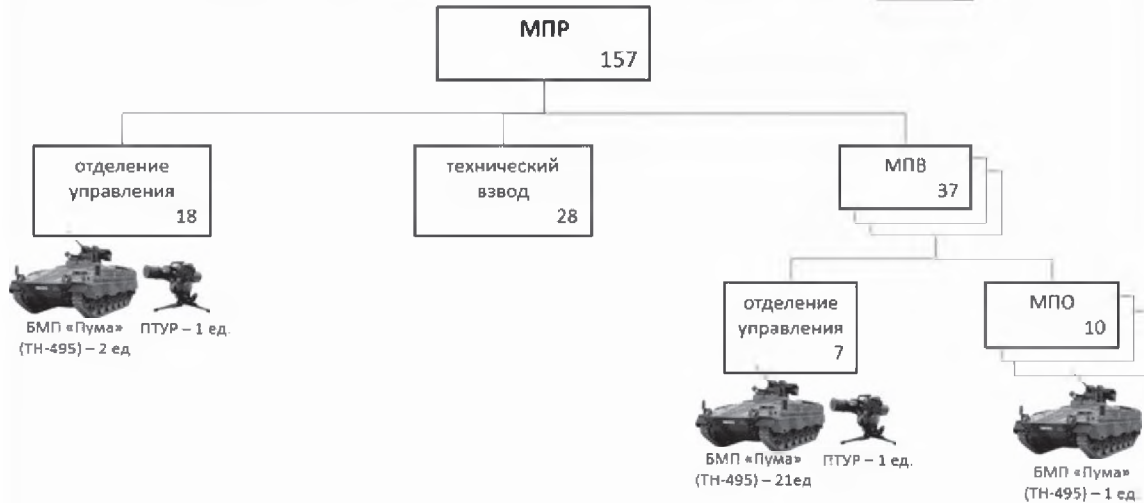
МПР
157

отделение управления
18

БМП «Пума» (ТН-495) – 2 ед

ПТУР – 1 ед.

технический взвод
28

МПВ
37

отделение управления
7

БМП «Пума» (ТН-495) – 21ед

ПТУР – 1 ед.

МПО
10

БМП «Пума» (ТН-495) – 1 ед.